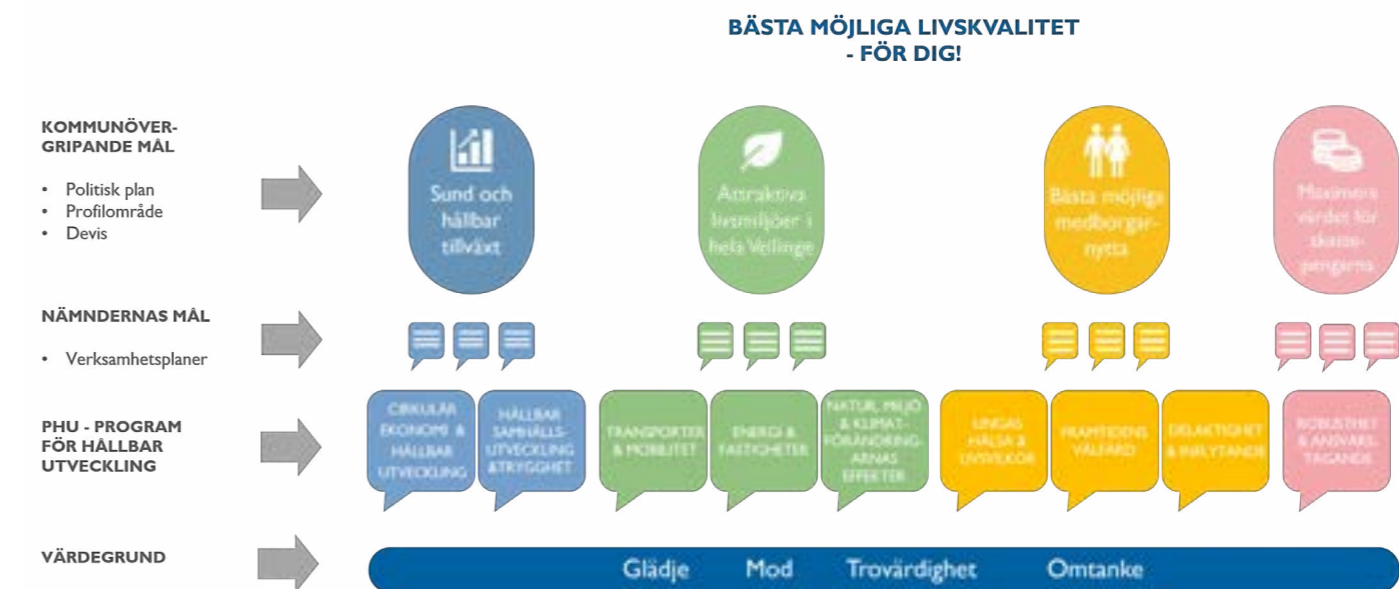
BÄSTA MÖJLIGA LIVSKVALITET
- FÖR DIG!

KOMMUNÖVERGRIPANDE MÅL

• Politisk plan
• Profilområde
• Devis

Sund och hållbar tillväxt

Attraktiva livsmiljöer i hela Vellinge

Bästa möjliga medborgarnytta

Maximera värdet för skattepengarna

NÄMNDERNAS MÅL

• Verksamhetsplaner

PHU - PROGRAM FÖR HÅLLBAR UTVECKLING

CIRKULÄR EKONOMI & HÅLLBAR UTVECKLING

HÅLLBAR SAMHÄLLSUTVECKLING & TRYGGHET

TRANSPORTER & MOBILITET

ENERGI & FASTIGHETER

NATUR, MILJÖ & KLIMATFÖRÄNDRINGARNAS EFFEKTER

UNGAS HÄLSA & LIVSVILLKOR

FRAMTIDENS VÄLFÄRD

DELAKTIGHET & INFLYTANDE

ROBUSTHET & ANSVARSTAGANDE

VÄRDEGRUND

Glädje Mod Trovärdighet Omtanke